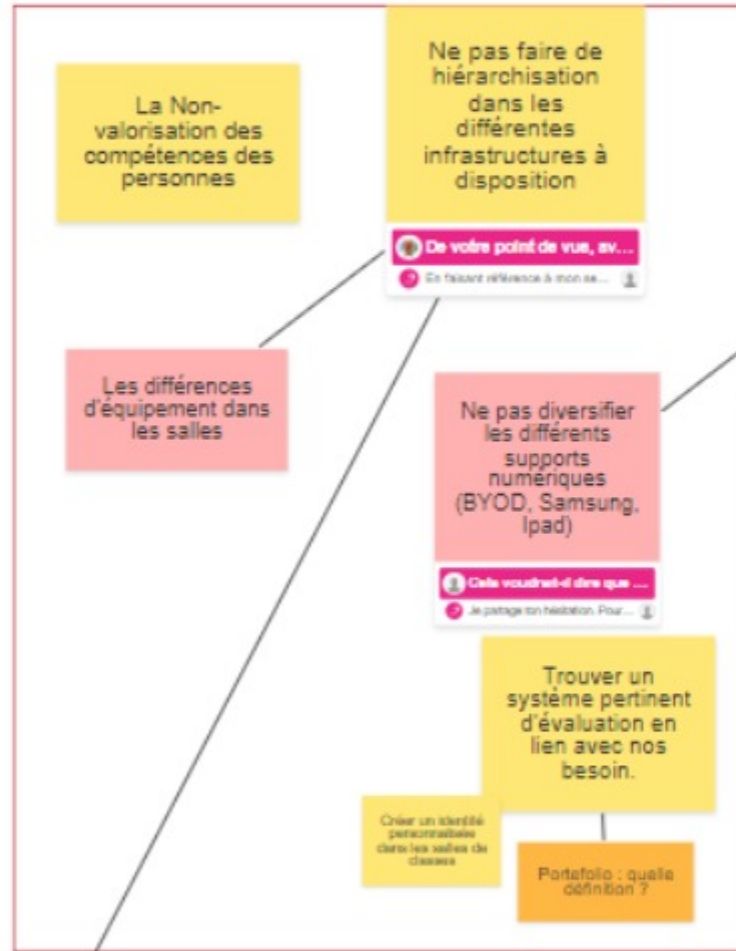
La Non-valorisation des compétences des personnes

Ne pas faire de hiérarchisation dans les différentes infrastructures à disposition

De votre point de vue, av...

En faisant référence à mon se...

Les différences d'équipement dans les salles

Ne pas diversifier les différents supports numériques (BYOD, Samsung, Ipad)

Cela voudrait-il dire que ...

Je partage ton hésitation. Pour...

Trouver un système pertinent d'évaluation en lien avec nos besoin.

Créer un identité personnalisée dans les salles de classes

Portefolio : quelle définition ?